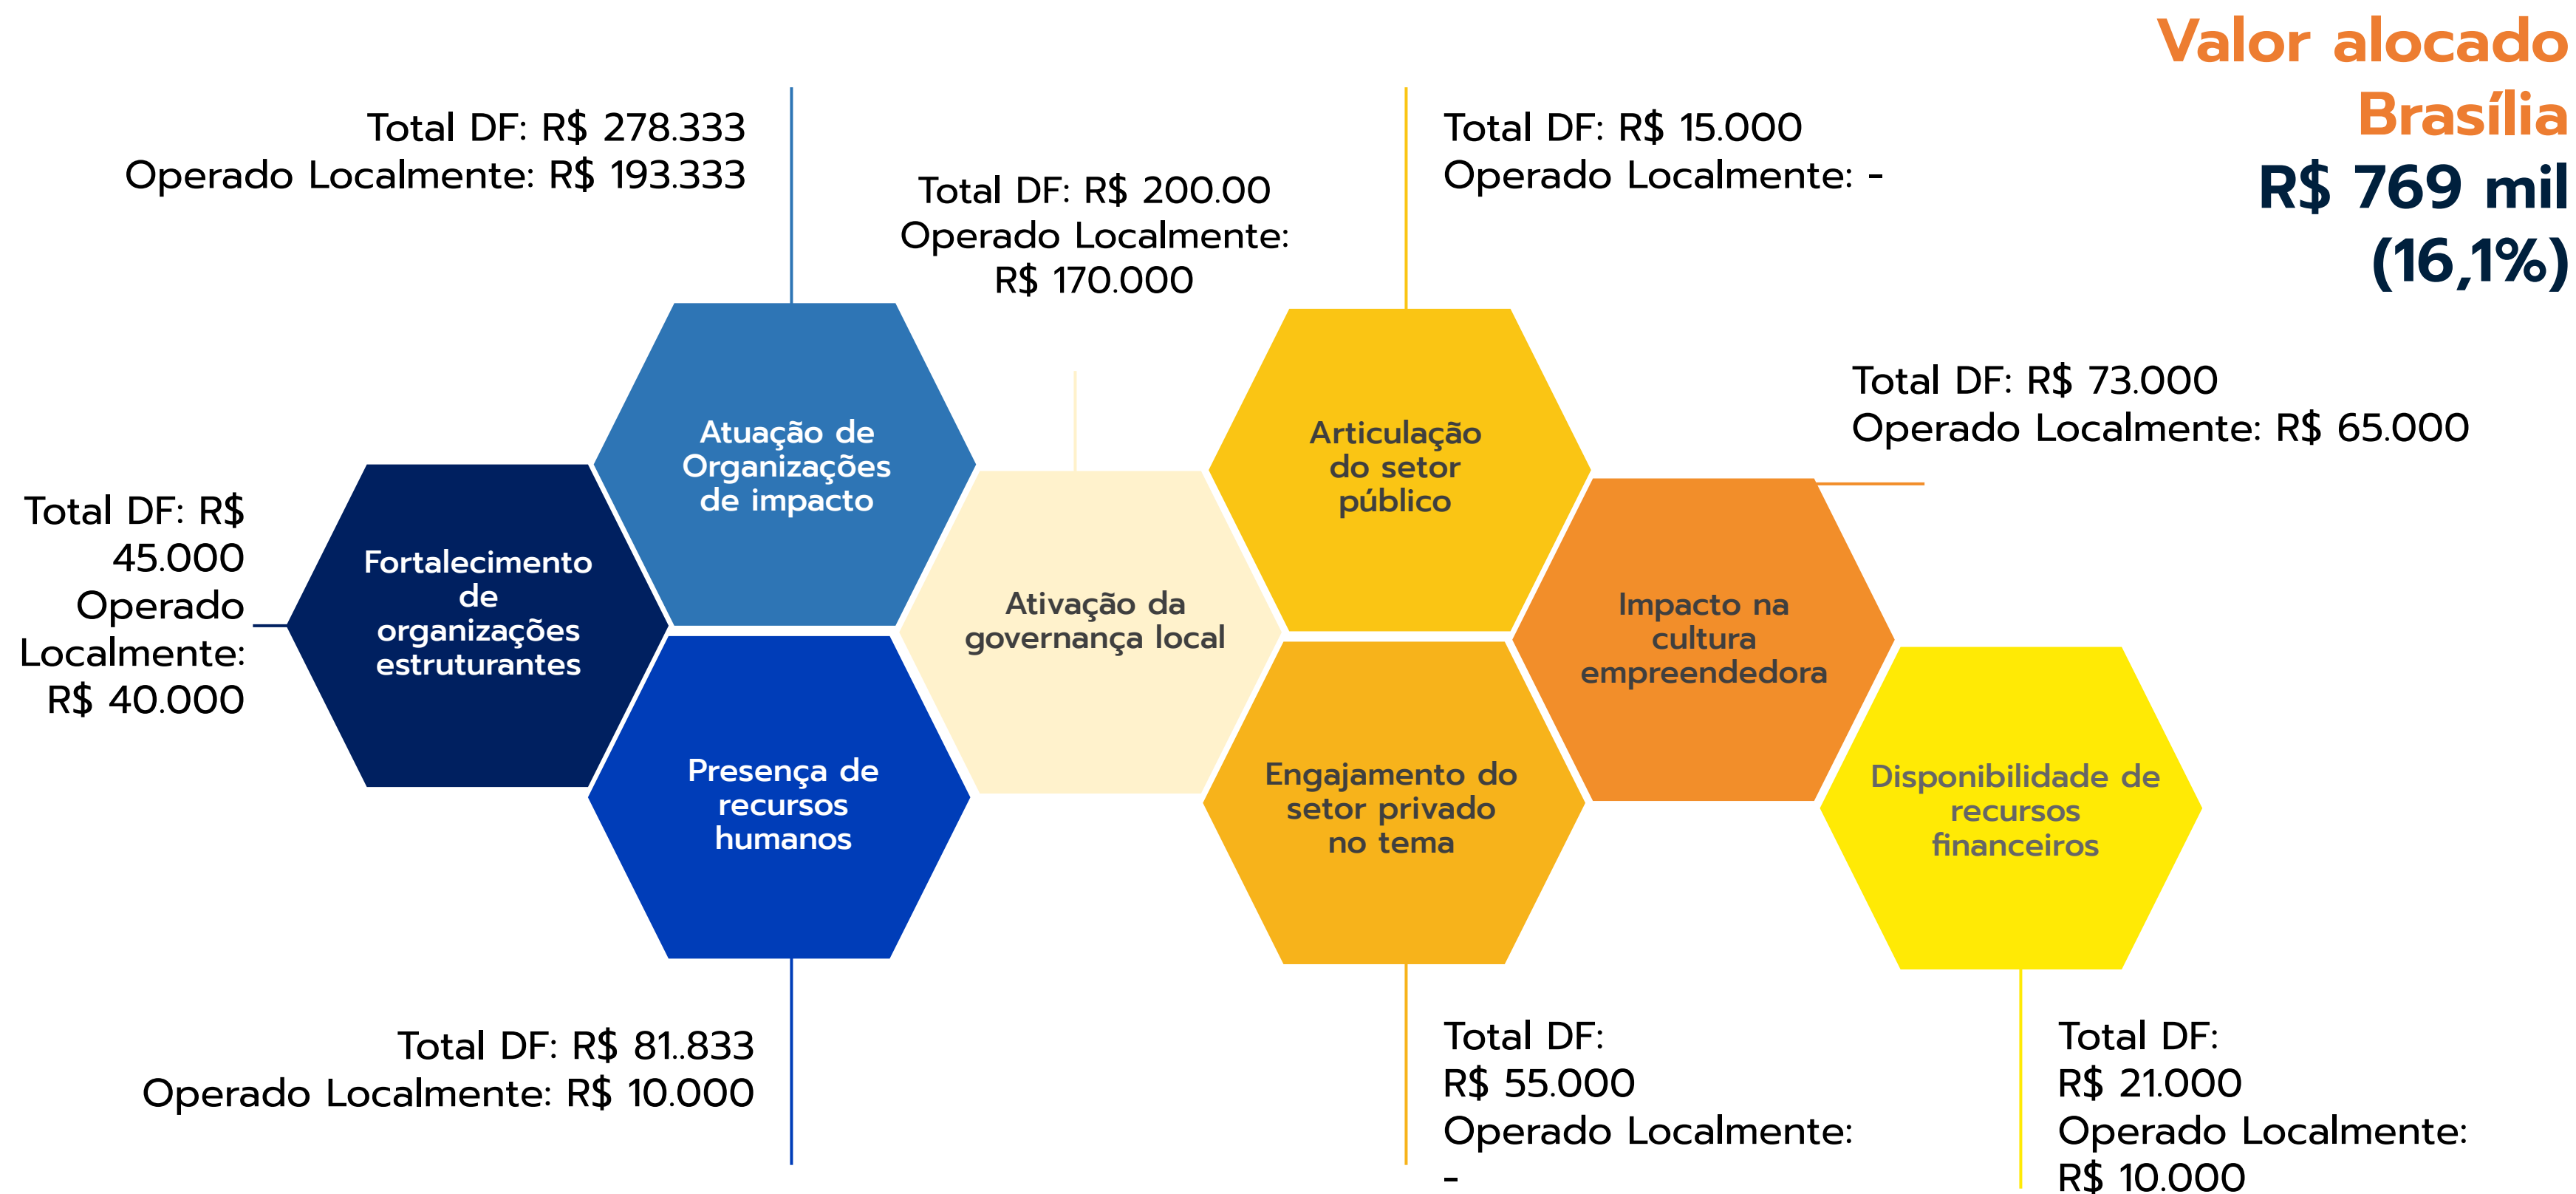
Valor alocado Brasília
R$ 769 mil (16,1%)

Total DF: R$ 278.333
Operado Localmente: R$ 193.333

Total DF: R$ 200.00
Operado Localmente: R$ 170.000

Total DF: R$ 15.000
Operado Localmente: -

Total DF: R$ 73.000
Operado Localmente: R$ 65.000

Total DF: R$ 45.000
Operado Localmente: R$ 40.000

Atuação de Organizações de impacto

Fortalecimento de organizações estruturantes

Ativação da governança local

Articulação do setor público

Impacto na cultura empreendedora

Presença de recursos humanos

Engajamento do setor privado no tema

Disponibilidade de recursos financeiros

Total DF: R$ 81..833
Operado Localmente: R$ 10.000

Total DF: R$ 55.000
Operado Localmente: -

Total DF: R$ 21.000
Operado Localmente: R$ 10.000